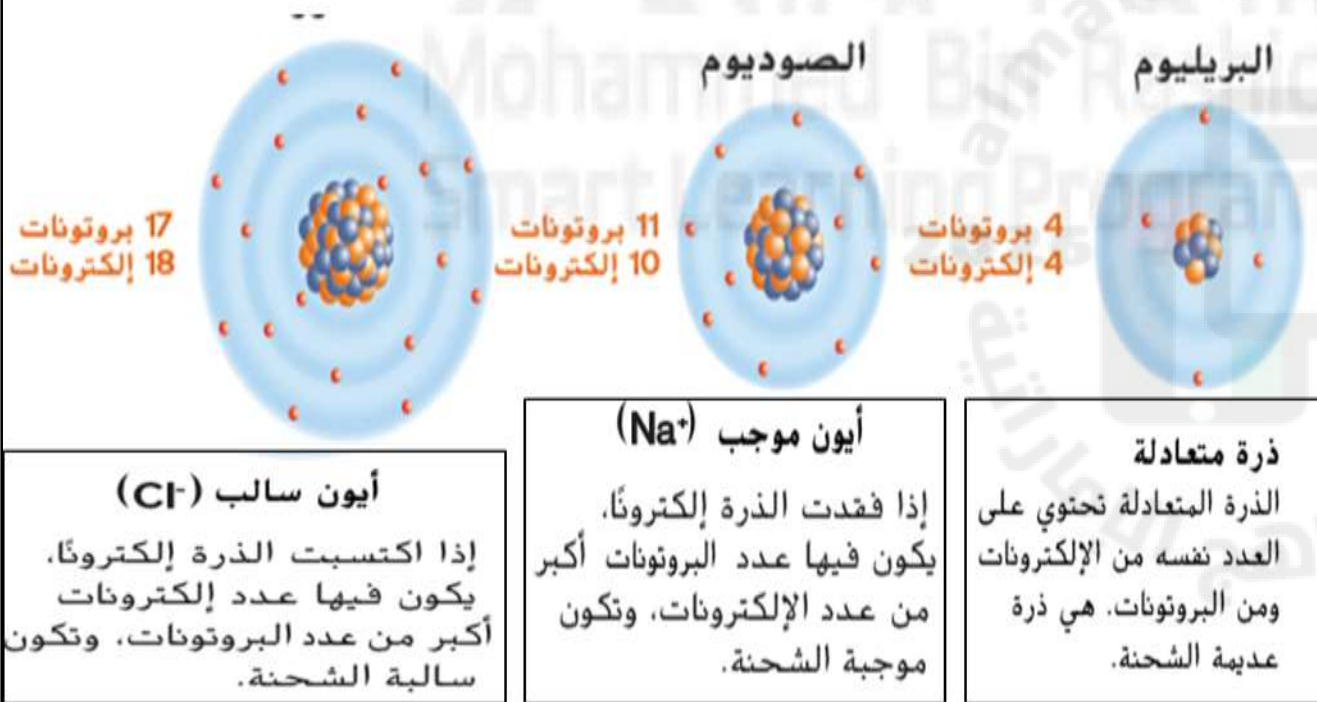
البريليوم

4 بروتونات
4 إلكترونات

الصوديوم

11 بروتونات
10 إلكترونات

17 بروتونات
18 إلكترونات

ذرة متعادلة
الذرة المتعادلة تحتوي على العدد نفسه من الإلكترونات ومن البروتونات. هي ذرة عديمة الشحنة.

أيون موجب $(Na^{+})$
إذا فقدت الذرة إلكترونًا، يكون فيها عدد البروتونات أكبر من عدد الإلكترونات، وتكون موجبة الشحنة.

أيون سالب $(Cl^{-})$
إذا اكتسبت الذرة إلكترونًا، يكون فيها عدد إلكترونات أكبر من عدد البروتونات، وتكون سالبة الشحنة.

Mohammed Bin Rashid Smart Learning Program